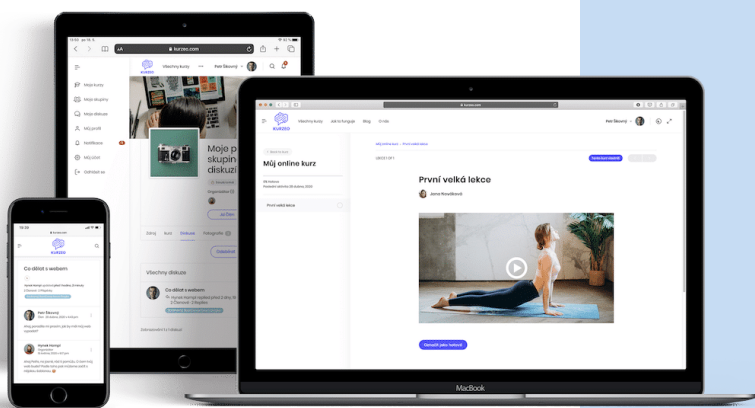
kurzeo.com
KURZEO
Všechny kurzy
Petr Škorný
Moje kurzy
Moje skupiny
Moje diskuze
Můj profil
Notifikace
Můj účet
Odhlásit se
Moje p skupin diskuz
Organizátor
Diskuze
Všechny diskuze
Co dělat s webem
KURZEO
Co dělat s webem
Petr Škorný
Marek Horák
Všechny kurzy
Jak to funguje
Blog
Ceník
Petr Škorný
Můj online kurz
První velká lekce
První velká lekce
Jana Nováková
Označit jako hotové
MacBook